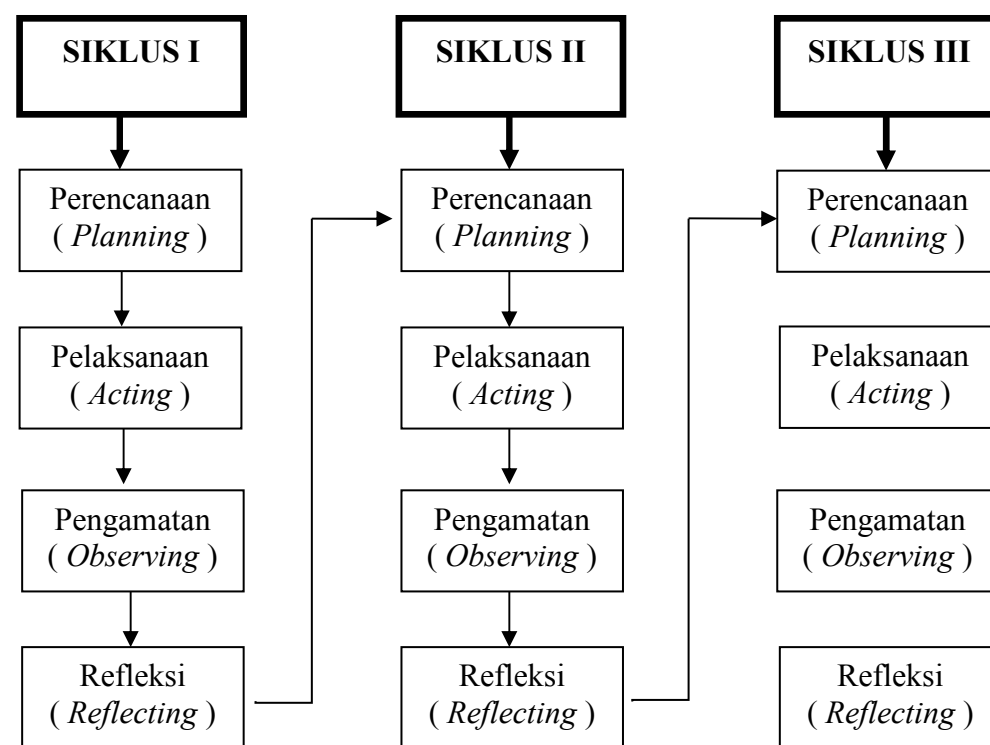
SIKLUS I

Perencanaan ( *Planning* )

Pelaksanaan ( *Acting* )

Pengamatan ( *Observing* )

Refleksi ( *Reflecting* )

SIKLUS II

Perencanaan ( *Planning* )

Pelaksanaan ( *Acting* )

Pengamatan ( *Observing* )

Refleksi ( *Reflecting* )

SIKLUS III

Perencanaan ( *Planning* )

Pelaksanaan ( *Acting* )

Pengamatan ( *Observing* )

Refleksi ( *Reflecting* )